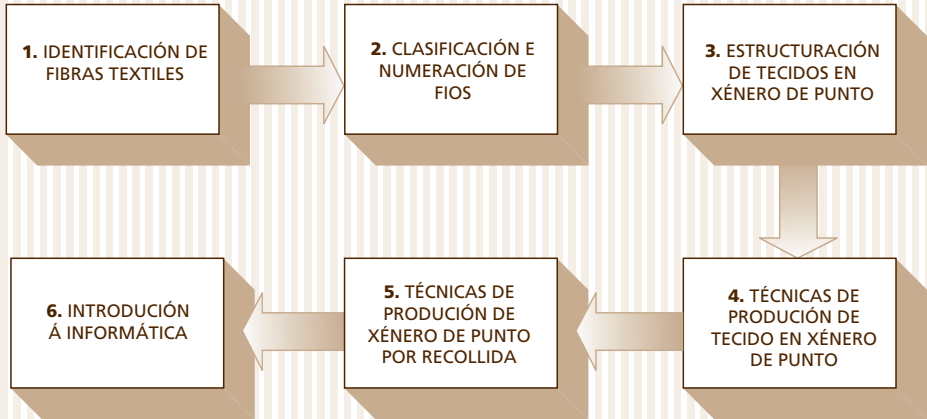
**1.** IDENTIFICACIÓN DE FIBRAS TEXTILES

**2.** CLASIFICACIÓN E NUMERACIÓN DE FIOS

**3.** ESTRUCTURACIÓN DE TECIDOS EN XÉNERO DE PUNTO

**4.** TÉCNICAS DE PRODUCIÓN DE TECIDO EN XÉNERO DE PUNTO

**5.** TÉCNICAS DE PRODUCIÓN DE XÉNERO DE PUNTO POR RECOLLIDA

**6.** INTRODUCIÓN Á INFORMÁTICA